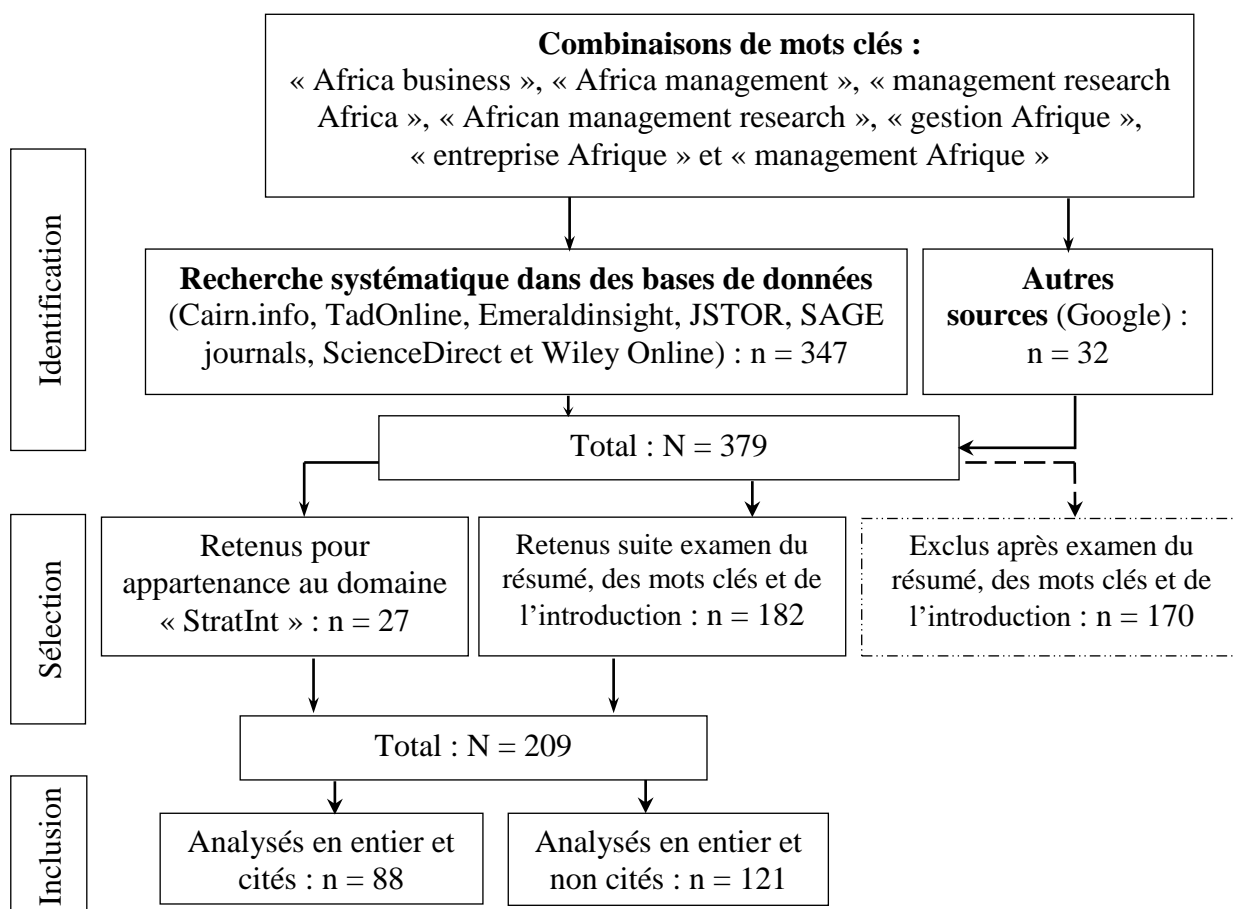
**Combinaisons de mots clés :**
« Africa business », « Africa management », « management research Africa », « African management research », « gestion Afrique », « entreprise Afrique » et « management Afrique »

Identification

**Recherche systématique dans des bases de données** (Cairn.info, TadOnline, Emeraldinsight, JSTOR, SAGE journals, ScienceDirect et Wiley Online) : n = 347

**Autres sources** (Google) : n = 32

Total : N = 379

Sélection

Retenus pour appartenance au domaine « StratInt » : n = 27

Retenus suite examen du résumé, des mots clés et de l'introduction : n = 182

Exclus après examen du résumé, des mots clés et de l'introduction : n = 170

Total : N = 209

Inclusion

Analysés en entier et cités : n = 88

Analysés en entier et non cités : n = 121